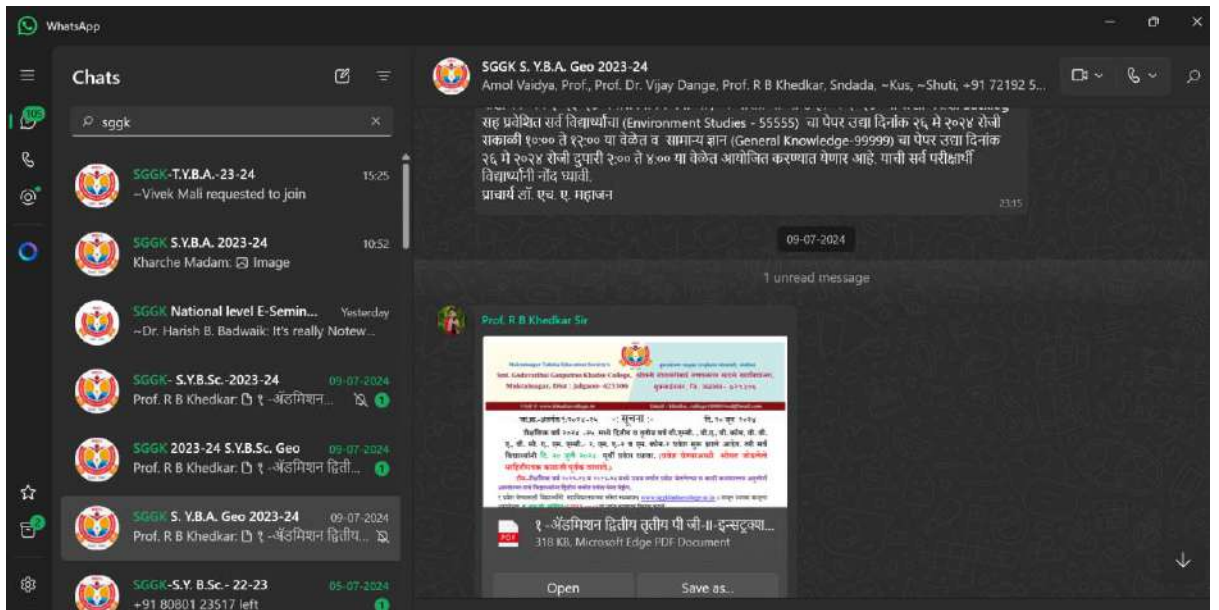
WhatsApp

Chats

sggk

SGGK-T.Y.B.A.-23-24 15:25
~Vivek Mali requested to join

SGGK S.Y.B.A. 2023-24 10:52
Kharche Madam: Image

SGGK National level E-Semin... Yesterday
~Dr. Harish B. Badwaik: It's really Notew...

SGGK- S.Y.B.Sc.-2023-24 09-07-2024
Prof. R B Khedkar: १ -अ‍ॅडमिशन... 1

SGGK 2023-24 S.Y.B.Sc. Geo 09-07-2024
Prof. R B Khedkar: १ -अ‍ॅडमिशन द्विती... 1

SGGK S. Y.B.A. Geo 2023-24 09-07-2024
Prof. R B Khedkar: १ -अ‍ॅडमिशन द्वितीय...

SGGK-S.Y. B.Sc.- 22-23 05-07-2024
+91 80801 23517 left 1

SGGK S. Y.B.A. Geo 2023-24
Amol Vaidya, Prof., Prof. Dr. Vijay Dange, Prof. R B Khedkar, Sndada, ~Kus, ~Shuti, +91 72192 5...

सह प्रवेशित सर्व विद्यार्थ्यांचा (Environment Studies - 55555) चा पेपर उद्या दिनांक २६ मे २०२४ रोजी सकाळी १०:०० ते १२:०० या वेळेत व सामान्य ज्ञान (General Knowledge-99999) चा पेपर उद्या दिनांक २६ मे २०२४ रोजी दुपारी २:०० ते ४:०० या वेळेत आयोजित करण्यात येणार आहे. याची सर्व परीक्षार्थी विद्यार्थ्यांनी नोंद घ्यावी.
प्राचार्य डॉ. एच. ए. महाजन
23:15

09-07-2024

1 unread message

Prof. R B Khedkar Sir

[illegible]

१ -अ‍ॅडमिशन द्वितीय तृतीय पी जी-II-इन्स्ट्रक्श...
318 KB, Microsoft Edge PDF Document

Open
Save as...